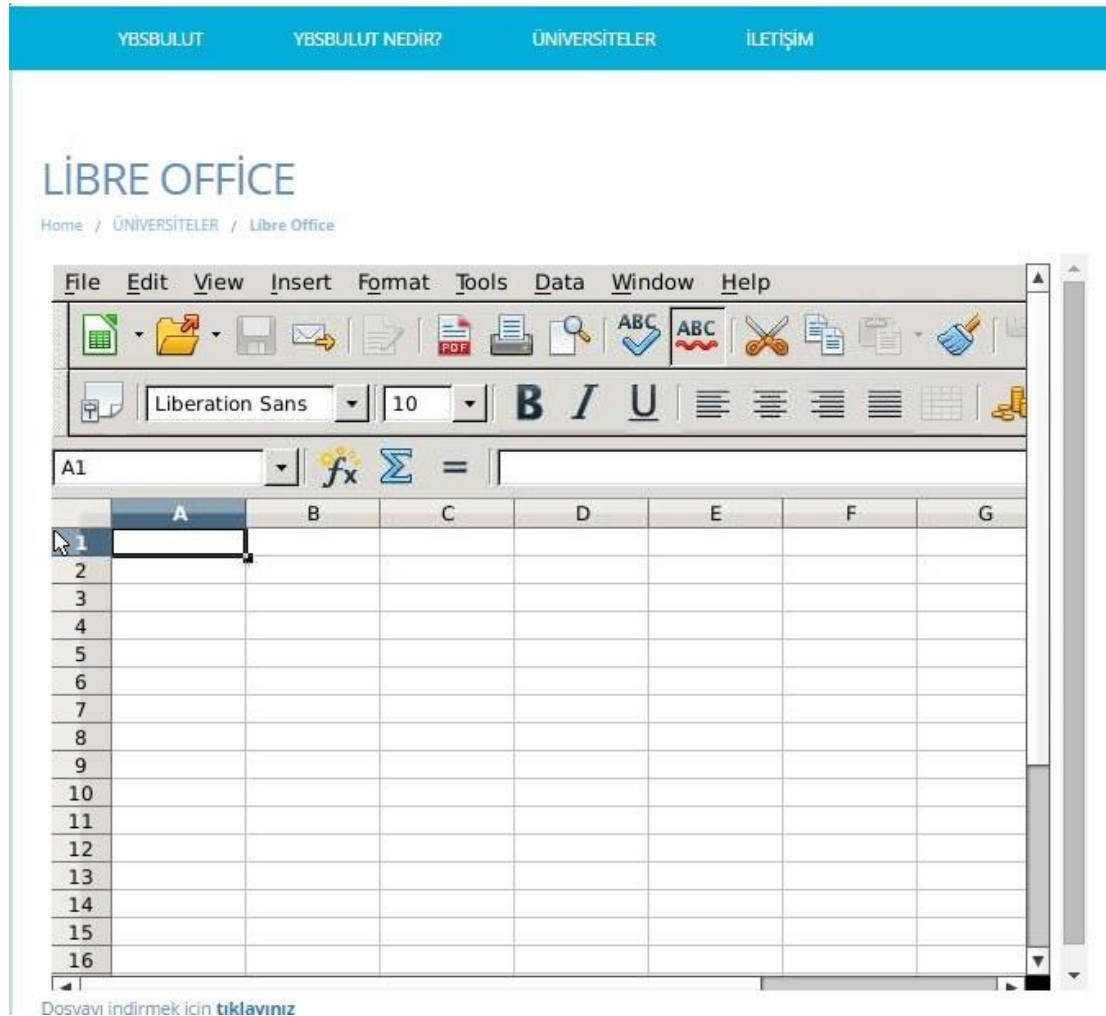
YBSBULUT YBSBULUT NEDİR? ÜNİVERSİTELER İLETİŞİM

LİBRE OFFİCE

Home / ÜNİVERSİTELER / Libre Office

File Edit View Insert Format Tools Data Window Help

Liberation Sans 10 B I U

A1 $f_x$ $\Sigma$ =

| | A | B | C | D | E | F | G |
|---|---|---|---|---|---|---|---|
| 1 | | | | | | | |
| 2 | | | | | | | |
| 3 | | | | | | | |
| 4 | | | | | | | |
| 5 | | | | | | | |
| 6 | | | | | | | |
| 7 | | | | | | | |
| 8 | | | | | | | |
| 9 | | | | | | | |
| 10 | | | | | | | |
| 11 | | | | | | | |
| 12 | | | | | | | |
| 13 | | | | | | | |
| 14 | | | | | | | |
| 15 | | | | | | | |
| 16 | | | | | | | |

Dosyayı indirmek için tıklayınız